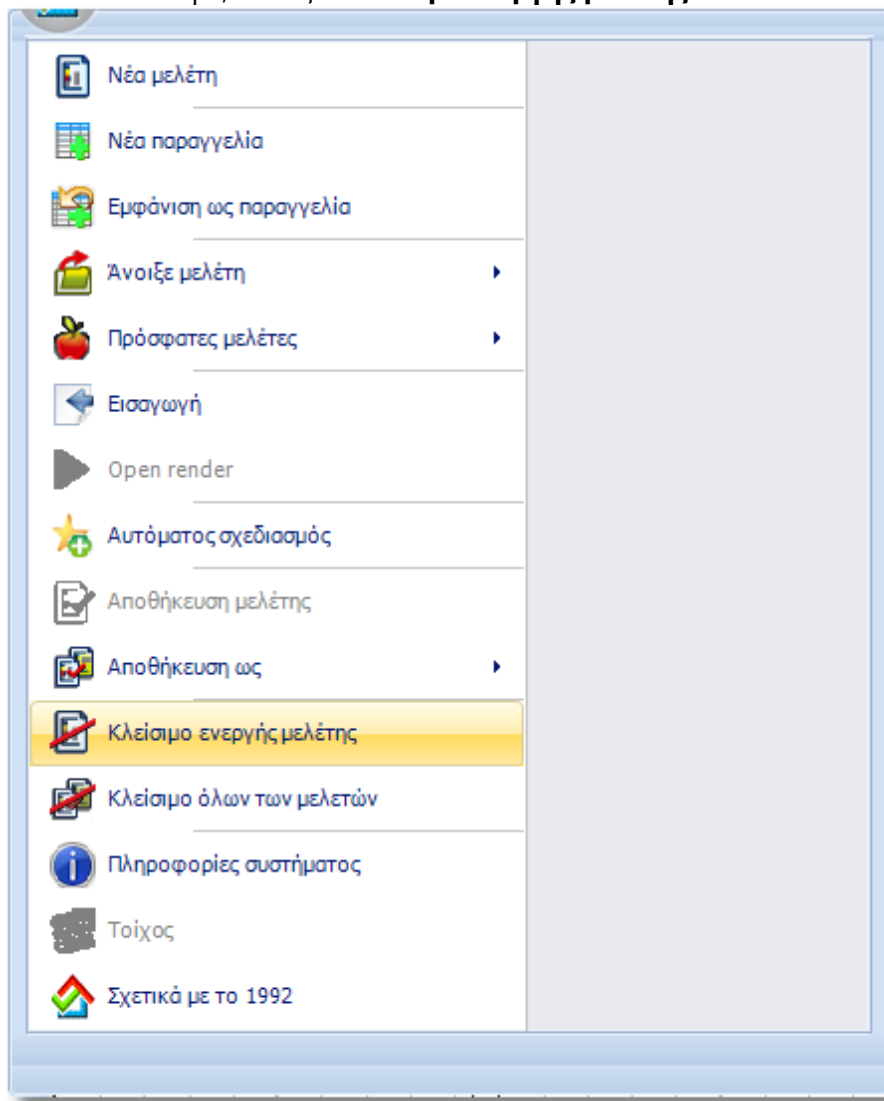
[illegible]

Νέα μελέτη

Νέα παραγγελία

Εμφάνιση ως παραγγελία

Άνοιξε μελέτη

Πρόσφατες μελέτες

Εισαγωγή

Open render

Αυτόματος σχεδιασμός

Αποθήκευση μελέτης

Αποθήκευση ως

Κλείσιμο ενεργής μελέτης

Κλείσιμο όλων των μελετών

Πληροφορίες συστήματος

Τοίχος

Σχετικά με το 1992